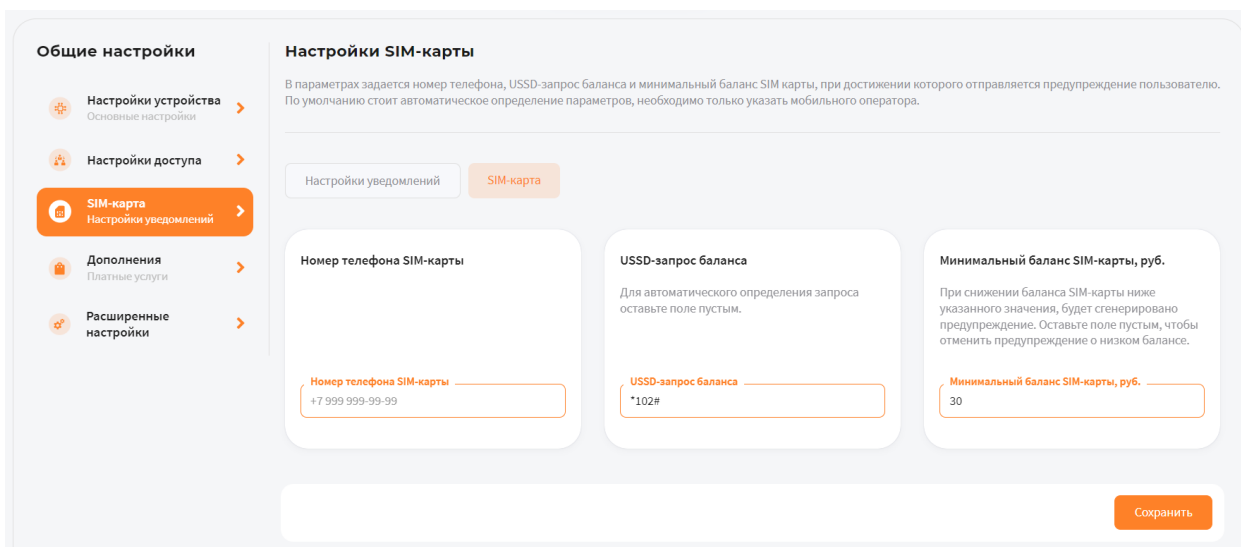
Общие настройки

Настройки устройства
Основные настройки

Настройки доступа

SIM-карта
Настройки уведомлений

Дополнения
Платные услуги

Расширенные настройки

Настройки SIM-карты

В параметрах задается номер телефона, USSD-запрос баланса и минимальный баланс SIM карты, при достижении которого отправляется предупреждение пользователю. По умолчанию стоит автоматическое определение параметров, необходимо только указать мобильного оператора.

Настройки уведомлений
SIM-карта

Номер телефона SIM-карты

Номер телефона SIM-карты
+7 999 999-99-99

USSD-запрос баланса

Для автоматического определения запроса оставьте поле пустым.

USSD-запрос баланса
*102#

Минимальный баланс SIM-карты, руб.

При снижении баланса SIM-карты ниже указанного значения, будет сгенерировано предупреждение. Оставьте поле пустым, чтобы отменить предупреждение о низком балансе.

Минимальный баланс SIM-карты, руб.
30

Сохранить